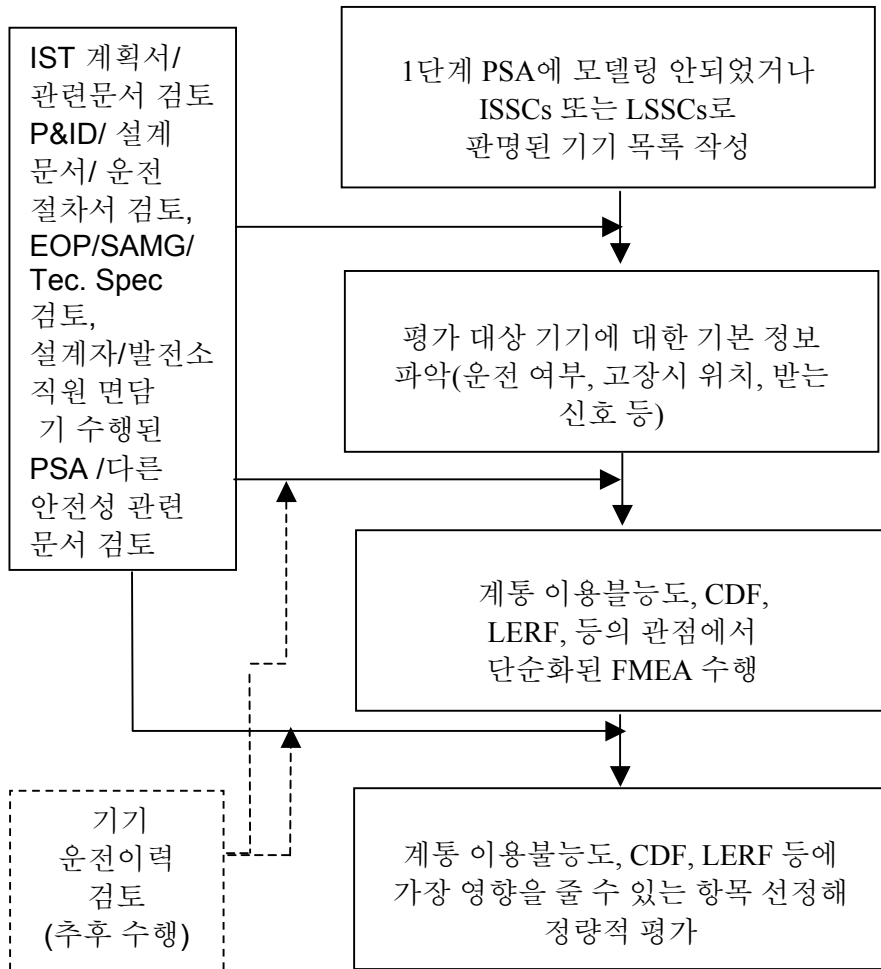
IST 계획서/ 관련문서 검토 P&ID/ 설계 문서/ 운전 절차서 검토, EOP/SAMG/ Tec. Spec 검토, 설계자/발전소 직원 면담 기 수행된 PSA /다른 안전성 관련 문서 검토

1단계 PSA에 모델링 안되었거나 ISSCs 또는 LSSCs로 판명된 기기 목록 작성

평가 대상 기기에 대한 기본 정보 파악(운전 여부, 고장시 위치, 받는 신호 등)

계통 이용불능도, CDF, LERF, 등의 관점에서 단순화된 FMEA 수행

기기 운전이력 검토 (추후 수행)

계통 이용불능도, CDF, LERF 등에 가장 영향을 줄 수 있는 항목 선정해 정량적 평가